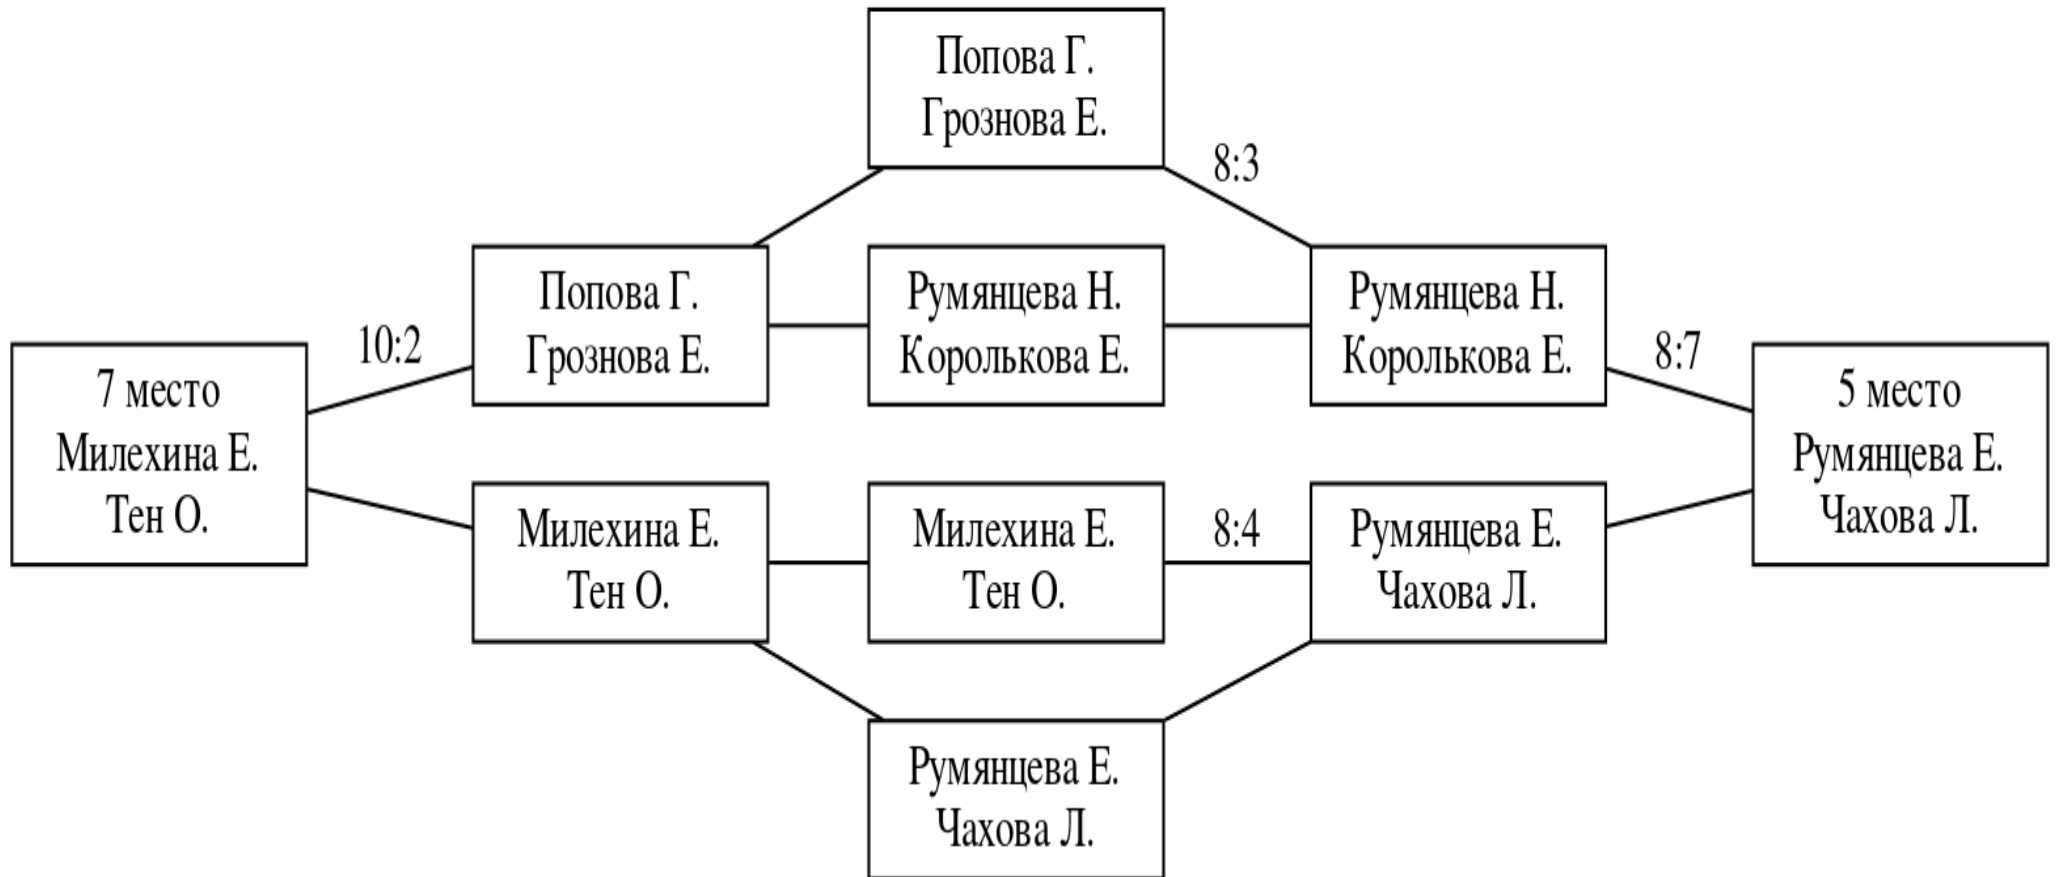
Попова Г.
Грознова Е.

8:3

10:2

Попова Г.
Грознова Е.

Румянцева Н.
Королькова Е.

Румянцева Н.
Королькова Е.

8:7

7 место
Милехина Е.
Тен О.

5 место
Румянцева Е.
Чахова Л.

Милехина Е.
Тен О.

Милехина Е.
Тен О.

8:4

Румянцева Е.
Чахова Л.

Румянцева Е.
Чахова Л.